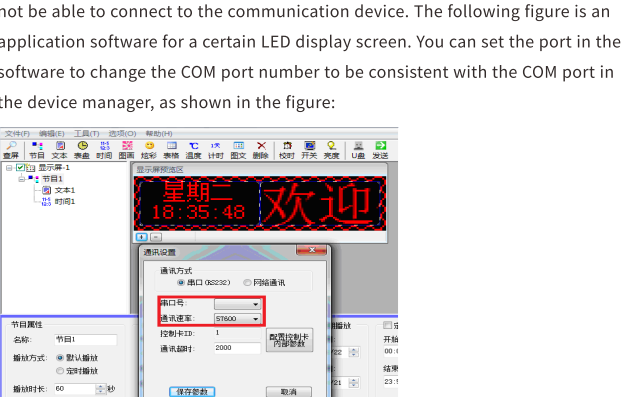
not be able to connect to the communication device. The following figure is an application software for a certain LED display screen. You can set the port in the software to change the COM port number to be consistent with the COM port in the device manager, as shown in the figure:

文件(F) 编辑(E) 工具(T) 选项(O) 帮助(H)

查屏 节目 文本 表盘 时间 图画 炫彩 表格 温度 计时 图文 删除 校时 开关 亮度 U盘 发送

显示屏-1
节目1
文本1
时间1

显示屏预览区

星期二
18:35:48
欢迎

通讯设置

通讯方式
串口(RS232) 网络通讯

串口号:
通讯速率: 57600
控制卡ID: 1
通讯超时: 2000

配置控制卡内部参数

保存参数 取消

节目属性
名称: 节目1
播放方式: 默认播放
定时播放
播放时长: 60 秒

播放
开始
00:0
结束
23:5